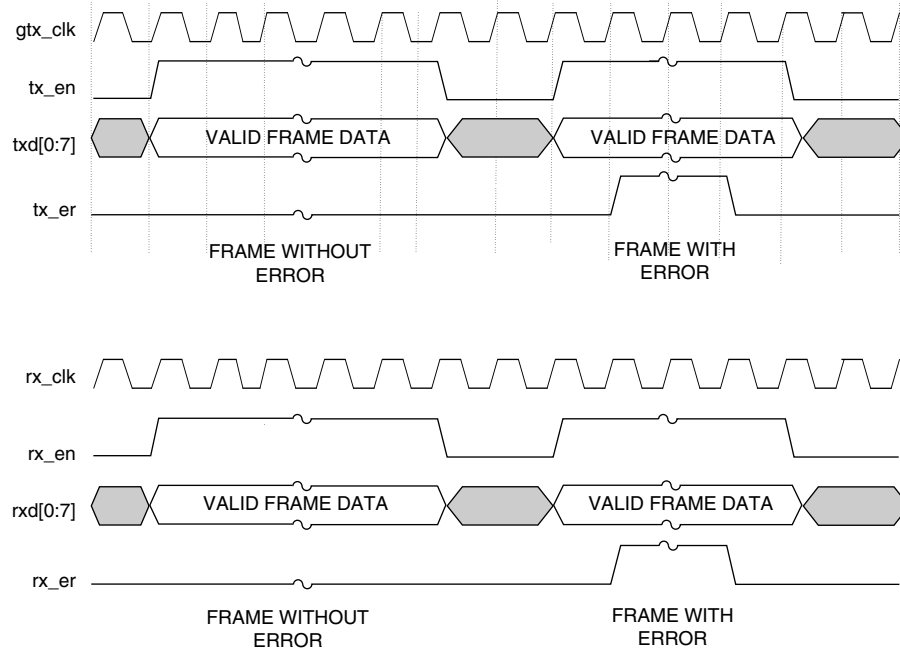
gtx_clk

tx_en

txd[0:7]

VALID FRAME DATA

VALID FRAME DATA

tx_er

FRAME WITHOUT ERROR

FRAME WITH ERROR

rx_clk

rx_en

rxd[0:7]

VALID FRAME DATA

VALID FRAME DATA

rx_er

FRAME WITHOUT ERROR

FRAME WITH ERROR